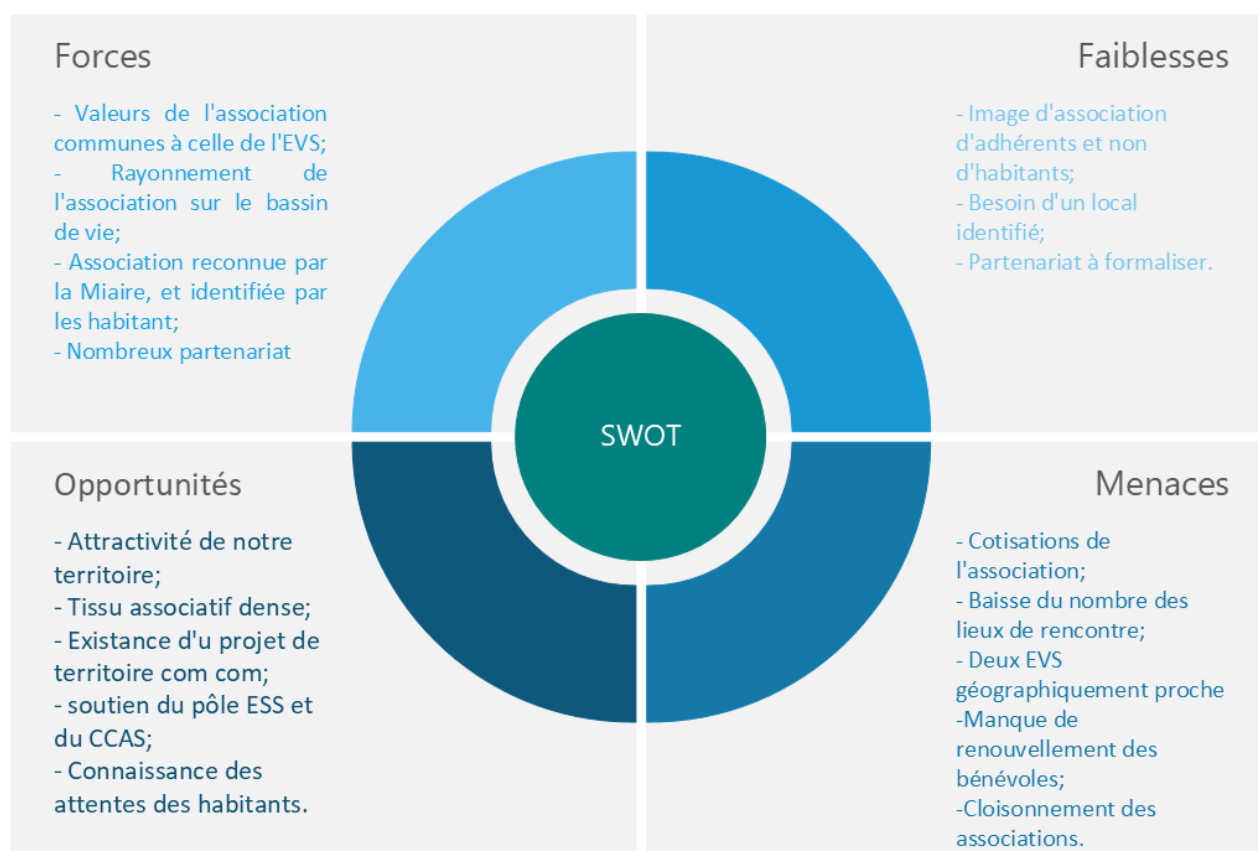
Forces

- Valeurs de l'association communes à celle de l'EVS;
- Rayonnement de l'association sur le bassin de vie;
- Association reconnue par la Miaire, et identifiée par les habitant;
- Nombreux partenariat

Faiblesses

- Image d'association d'adhérents et non d'habitants;
- Besoin d'un local identifié;
- Partenariat à formaliser.

SWOT

Opportunités

- Attractivité de notre territoire;
- Tissu associatif dense;
- Existance d'u projet de territoire com com;
- soutien du pôle ESS et du CCAS;
- Connaissance des attentes des habitants.

Menaces

- Cotisations de l'association;
- Baisse du nombre des lieux de rencontre;
- Deux EVS géographiquement proche
-Manque de renouvellement des bénévoles;
-Cloisonnement des associations.